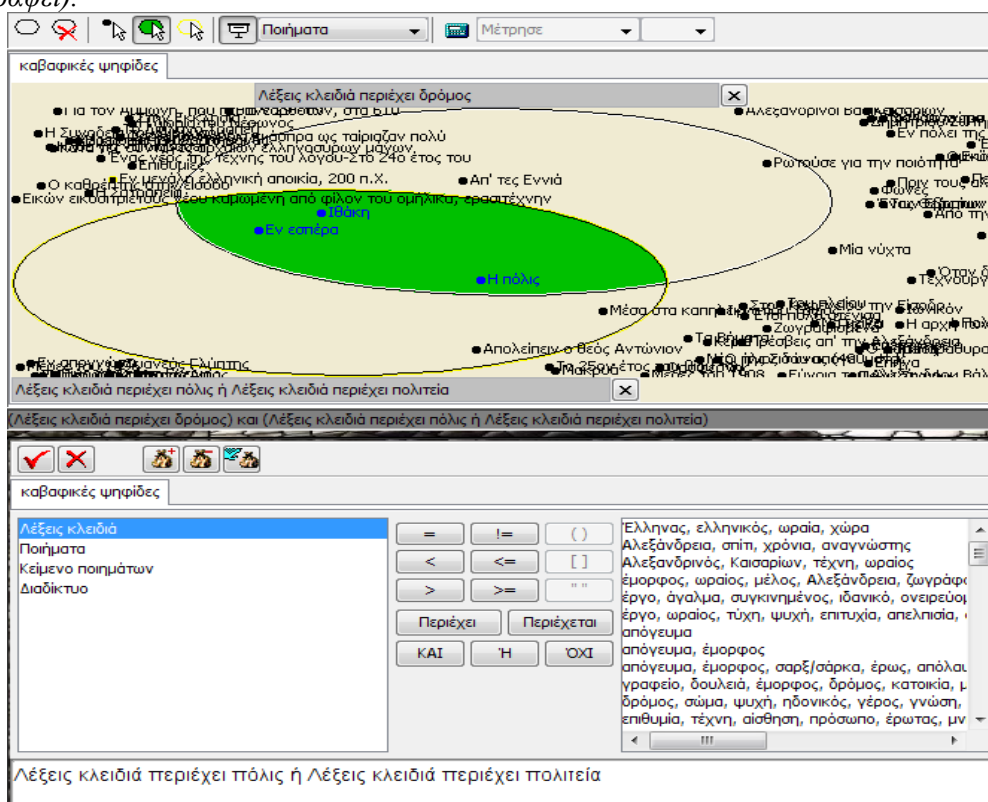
Ποιήματα
Μέτρησε

καβαφικές ψηφίδες

Λέξεις κλειδιά περιέχει δρόμος

Για τον αμμώνη, που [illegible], στα 610
Η Συνοδεία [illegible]
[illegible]
Ένας νέος της τέχνης του λόγου-Στο 24ο έτος του
Επιθυμίες
Ο καθρέπτης στην είσοδο
Εν μεγάλη ελληνική αποικία, 200 π.Χ.
Απ' τες Εννιά
Εικών εικοσιτριετούς νέου καμωμένη από φίλον του ομήλικα, ερασιτέχνην
Ιθάκη
Εν εσπέρα
Η πόλις
Αλεξανδρινοί βασιλείς
Εν πόλει της
Ρωτούσε για την ποιότητα
Πριν τους άλλαξει
Φωνές
Μία νύχτα
Όταν διεγείρονται
Τεχνουργός
Μέσα στα καπηλειά
Ζωγραφισμένα
Η αρχή των
Απολείπειν ο θεός Αντώνιον
Πρέσβεις απ' την Αλεξάνδρεια
Εύνοια
Εν απουσία
Μέρες του 1908
Το 25ον έτος
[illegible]

Λέξεις κλειδιά περιέχει πόλις ή Λέξεις κλειδιά περιέχει πολιτεία

(Λέξεις κλειδιά περιέχει δρόμος) και (Λέξεις κλειδιά περιέχει πόλις ή Λέξεις κλειδιά περιέχει πολιτεία)

καβαφικές ψηφίδες

Λέξεις κλειδιά
Ποιήματα
Κείμενο ποιημάτων
Διαδίκτυο

=
!=
( )
<
<=
[ ]
>
>=
" "
Περιέχει
Περιέχεται
ΚΑΙ
Ή
ΌΧΙ

Έλληνας, ελληνικός, ωραία, χώρα
Αλεξάνδρεια, σπίτι, χρόνια, αναγνώστης
Αλεξανδρινός, Καισαρίων, τέχνη, ωραίος
έμορφος, ωραίος, μέλος, Αλεξάνδρεια, ζωγράφο
έργο, άγαλμα, συγκινημένος, ιδανικό, ονειρεύομ
έργο, ωραίος, τύχη, ψυχή, επιτυχία, απελπισία,
απόγευμα
απόγευμα, έμορφος
απόγευμα, έμορφος, σαρξ/σάρκα, έρως, απόλαυ
γραφείο, δουλειά, έμορφος, δρόμος, κατοικία, μ
δρόμος, σώμα, ψυχή, ηδονικός, γέρος, γνώση,
επιθυμία, τέχνη, αίσθηση, πρόσωπο, έρωτας, μν

Λέξεις κλειδιά περιέχει πόλις ή Λέξεις κλειδιά περιέχει πολιτεία